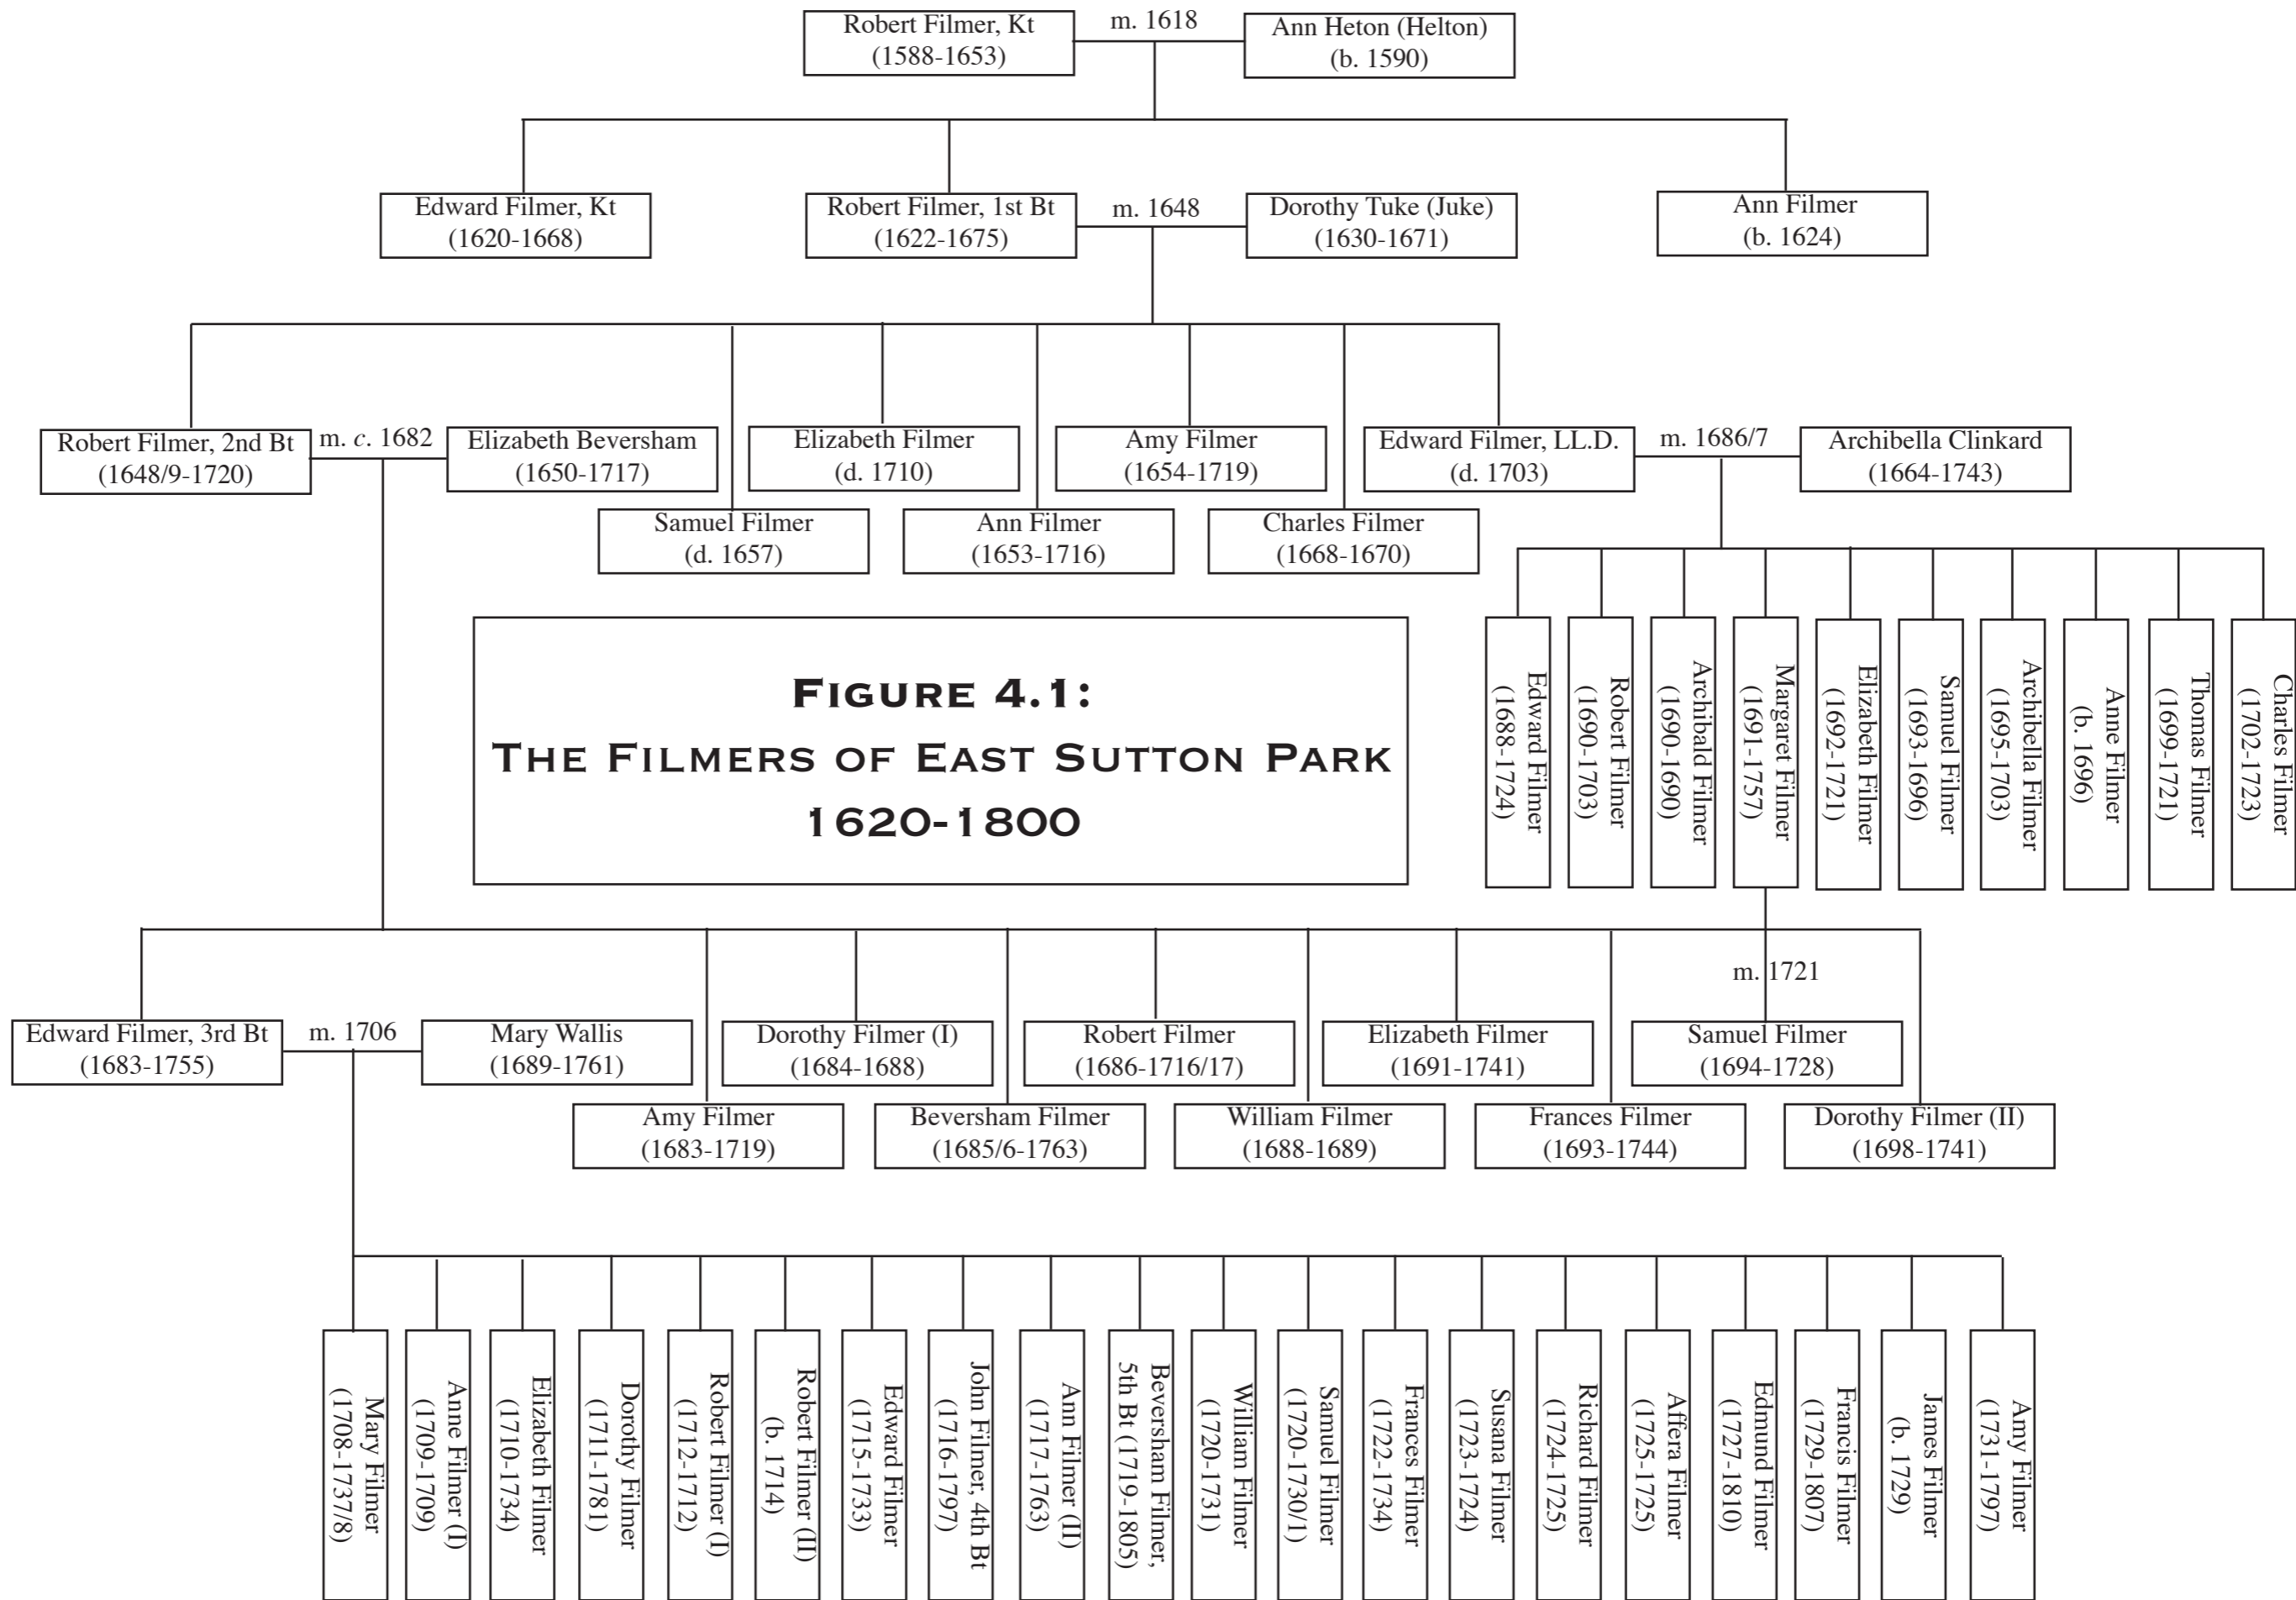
Robert Filmer, Kt
(1588-1653)

m. 1618

Ann Heton (Helton)
(b. 1590)

Edward Filmer, Kt
(1620-1668)

Robert Filmer, 1st Bt
(1622-1675)

m. 1648

Dorothy Tuke (Juke)
(1630-1671)

Ann Filmer
(b. 1624)

Robert Filmer, 2nd Bt
(1648/9-1720)

m. *c.* 1682

Elizabeth Beversham
(1650-1717)

Elizabeth Filmer
(d. 1710)

Amy Filmer
(1654-1719)

Edward Filmer, LL.D.
(d. 1703)

m. 1686/7

Archibella Clinkard
(1664-1743)

Samuel Filmer
(d. 1657)

Ann Filmer
(1653-1716)

Charles Filmer
(1668-1670)

Edward Filmer
(1688-1724)

Robert Filmer
(1690-1703)

Archibald Filmer
(1690-1690)

Margaret Filmer
(1691-1757)

Elizabeth Filmer
(1692-1721)

Samuel Filmer
(1693-1696)

Archibella Filmer
(1695-1703)

Anne Filmer
(b. 1696)

Thomas Filmer
(1699-1721)

Charles Filmer
(1702-1723)

FIGURE 4.1:
THE FILMERS OF EAST SUTTON PARK
1620-1800

m. 1721

Edward Filmer, 3rd Bt
(1683-1755)

m. 1706

Mary Wallis
(1689-1761)

Dorothy Filmer (I)
(1684-1688)

Robert Filmer
(1686-1716/17)

Elizabeth Filmer
(1691-1741)

Samuel Filmer
(1694-1728)

Amy Filmer
(1683-1719)

Beversham Filmer
(1685/6-1763)

William Filmer
(1688-1689)

Frances Filmer
(1693-1744)

Dorothy Filmer (II)
(1698-1741)

Mary Filmer
(1708-1737/8)

Anne Filmer (I)
(1709-1709)

Elizabeth Filmer
(1710-1734)

Dorothy Filmer
(1711-1781)

Robert Filmer (I)
(1712-1712)

Robert Filmer (II)
(b. 1714)

Edward Filmer
(1715-1733)

John Filmer, 4th Bt
(1716-1797)

Ann Filmer (II)
(1717-1763)

Beversham Filmer,
5th Bt (1719-1805)

William Filmer
(1720-1731)

Samuel Filmer
(1720-1730/1)

Frances Filmer
(1722-1734)

Susana Filmer
(1723-1724)

Richard Filmer
(1724-1725)

Affera Filmer
(1725-1725)

Edmund Filmer
(1727-1810)

Francis Filmer
(1729-1807)

James Filmer
(b. 1729)

Amy Filmer
(1731-1797)